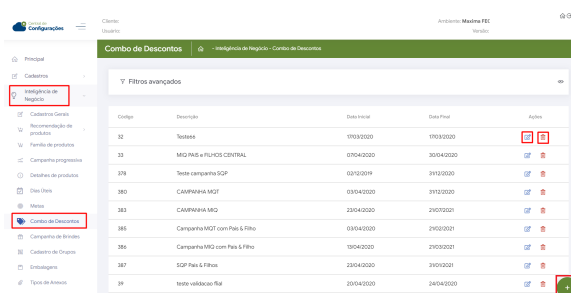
Central de Configurações

Cliente:
Usuário:

Ambiente: Maxima FEC
Versão:

Principal
Cadastros
Inteligência de Negócio
Cadastros Gerais
Recomendação de produtos
Família de produtos
Campanha progressiva
Detalhes de produtos
Dias Úteis
Metas
Combo de Descontos
Campanha de Brindes
Cadastro de Grupos
Embalagens
Tipos de Avisos

Combo de Descontos > Inteligência de Negócio > Combo de Descontos

Filtros avançados

| Código | Descrição | Data Inicial | Data Final | Ações |
|---|---|---|---|---|
| 32 | Testeee | 17/03/2020 | 17/03/2020 | |
| 33 | MIQ PAIS e FILHOS CENTRAL | 07/04/2020 | 30/04/2020 | |
| 378 | Teste campanha SQP | 02/12/2019 | 31/12/2020 | |
| 380 | CAMPANHA MQT | 03/04/2020 | 31/12/2020 | |
| 383 | CAMPANHA MIQ | 23/04/2020 | 21/07/2021 | |
| 385 | Campanha MQT com Pais & Filho | 03/04/2020 | 21/02/2021 | |
| 386 | Campanha MIQ com Pais & Filho | 13/04/2020 | 21/03/2021 | |
| 387 | SQP Pais & Filhos | 23/04/2020 | 31/01/2021 | |
| 39 | teste validacao filial | 20/04/2020 | 24/04/2020 | |